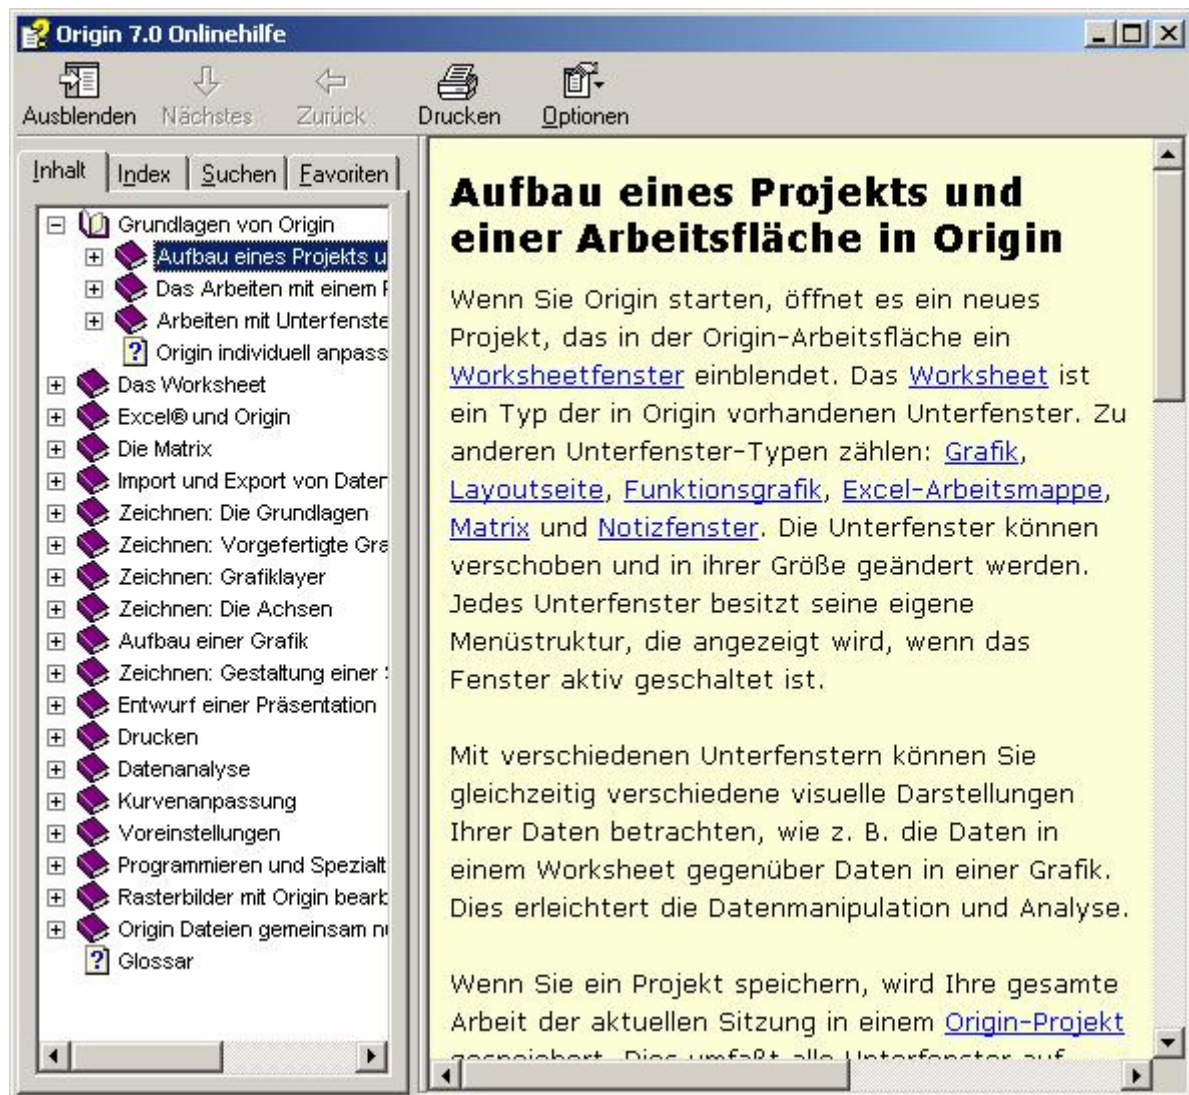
Origin 7.0 Onlinehilfe

Ausblenden Nächstes Zurück Drucken Optionen

Inhalt Index Suchen Favoriten

Grundlagen von Origin
Aufbau eines Projekts u
Das Arbeiten mit einem F
Arbeiten mit Unterfenste
Origin individuell anpass
Das Worksheet
Excel® und Origin
Die Matrix
Import und Export von Dater
Zeichnen: Die Grundlagen
Zeichnen: Vorgefertigte Gra
Zeichnen: Grafiklayer
Zeichnen: Die Achsen
Aufbau einer Grafik
Zeichnen: Gestaltung einer
Entwurf einer Präsentation
Drucken
Datenanalyse
Kurvenanpassung
Voreinstellungen
Programmieren und Spezialt
Rasterbilder mit Origin bearb
Origin Dateien gemeinsam n
Glossar

Aufbau eines Projekts und einer Arbeitsfläche in Origin

Wenn Sie Origin starten, öffnet es ein neues Projekt, das in der Origin-Arbeitsfläche ein Worksheetfenster einblendet. Das Worksheet ist ein Typ der in Origin vorhandenen Unterfenster. Zu anderen Unterfenster-Typen zählen: Grafik, Layoutseite, Funktionsgrafik, Excel-Arbeitsmappe, Matrix und Notizfenster. Die Unterfenster können verschoben und in ihrer Größe geändert werden. Jedes Unterfenster besitzt seine eigene Menüstruktur, die angezeigt wird, wenn das Fenster aktiv geschaltet ist.

Mit verschiedenen Unterfenstern können Sie gleichzeitig verschiedene visuelle Darstellungen Ihrer Daten betrachten, wie z. B. die Daten in einem Worksheet gegenüber Daten in einer Grafik. Dies erleichtert die Datenmanipulation und Analyse.

Wenn Sie ein Projekt speichern, wird Ihre gesamte Arbeit der aktuellen Sitzung in einem Origin-Projekt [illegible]